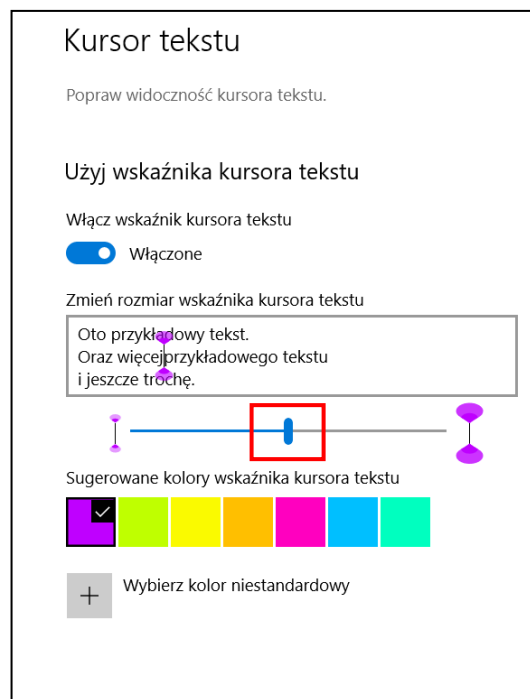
Kursor tekstu

Popraw widoczność kursora tekstu.

Użyj wskaźnika kursora tekstu

Włącz wskaźnik kursora tekstu

Włączone

Zmień rozmiar wskaźnika kursora tekstu

Oto przykładowy tekst.
Oraz więcej przykładowego tekstu
i jeszcze trochę.

Sugerowane kolory wskaźnika kursora tekstu

Wybierz kolor niestandardowy